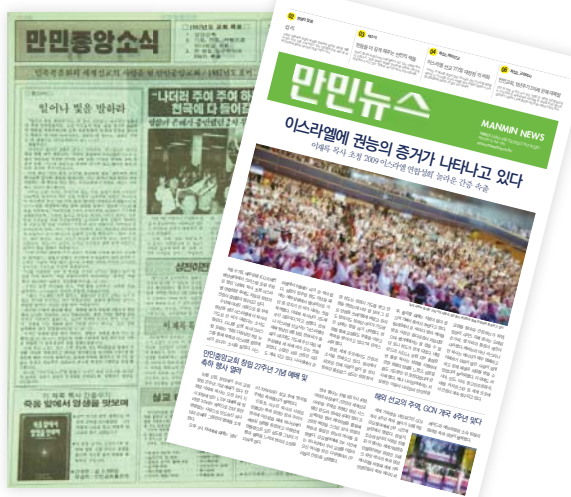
만민중앙소식

일어나 빛을 발하라

"나더러 주여 주여 하는 자마다 천국에 다 들어갈 것이 아니요"

만민뉴스

MANMIN NEWS

이스라엘에 권능의 증거가 나타나고 있다

이재록 목사 초청 '2009 이스라엘 연합성회' 놀라운 간증 속출

만민중앙교회 창립 27주년 기념 예배 및 축하 행사 열려

해외 선교의 주역, GCN 개국 4주년 맞다